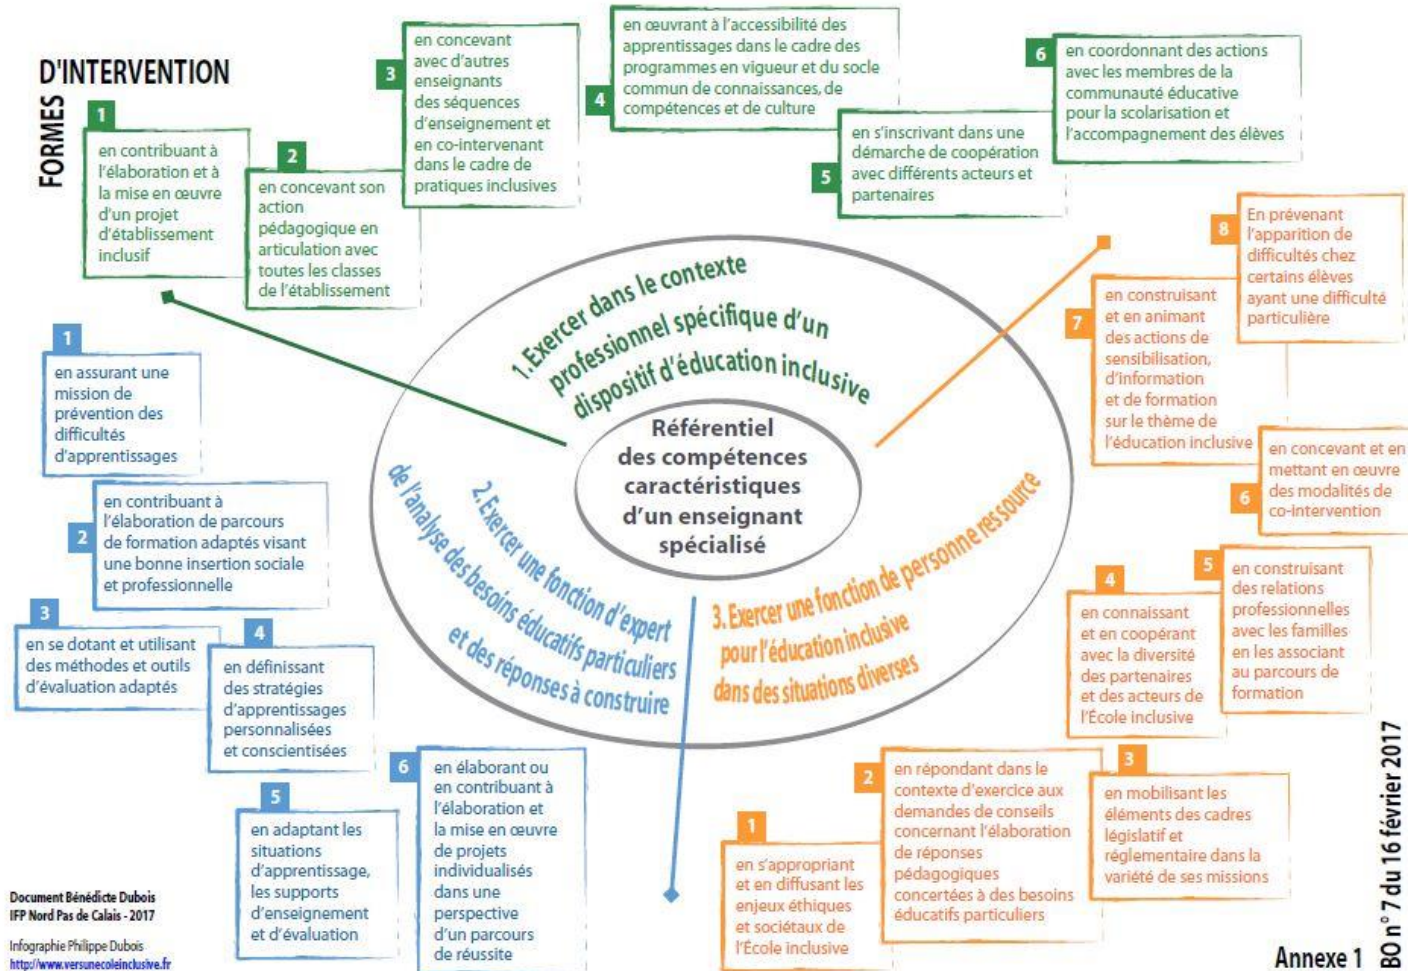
FORMES D'INTERVENTION

1
en contribuant à l'élaboration et à la mise en œuvre d'un projet d'établissement inclusif

2
en concevant son action pédagogique en articulation avec toutes les classes de l'établissement

3
en concevant avec d'autres enseignants des séquences d'enseignement et en co-intervenant dans le cadre de pratiques inclusives

4
en œuvrant à l'accessibilité des apprentissages dans le cadre des programmes en vigueur et du socle commun de connaissances, de compétences et de culture

5
en s'inscrivant dans une démarche de coopération avec différents acteurs et partenaires

6
en coordonnant des actions avec les membres de la communauté éducative pour la scolarisation et l'accompagnement des élèves

1. Exercer dans le contexte professionnel spécifique d'un dispositif d'éducation inclusive

Référentiel des compétences caractéristiques d'un enseignant spécialisé

2. Exercer une fonction d'expert de l'analyse des besoins éducatifs particuliers et des réponses à construire

3. Exercer une fonction de personne ressource pour l'éducation inclusive dans des situations diverses

1
en assurant une mission de prévention des difficultés d'apprentissages

2
en contribuant à l'élaboration de parcours de formation adaptés visant une bonne insertion sociale et professionnelle

3
en se dotant et utilisant des méthodes et outils d'évaluation adaptés

4
en définissant des stratégies d'apprentissages personnalisées et conscientisées

5
en adaptant les situations d'apprentissage, les supports d'enseignement et d'évaluation

6
en élaborant ou en contribuant à l'élaboration et la mise en œuvre de projets individualisés dans une perspective d'un parcours de réussite

8
En prévenant l'apparition de difficultés chez certains élèves ayant une difficulté particulière

7
en construisant et en animant des actions de sensibilisation, d'information et de formation sur le thème de l'éducation inclusive

6
en concevant et en mettant en œuvre des modalités de co-intervention

5
en construisant des relations professionnelles avec les familles en les associant au parcours de formation

4
en connaissant et en coopérant avec la diversité des partenaires et des acteurs de l'École inclusive

3
en mobilisant les éléments des cadres législatif et réglementaire dans la variété de ses missions

2
en répondant dans le contexte d'exercice aux demandes de conseils concernant l'élaboration de réponses pédagogiques concertées à des besoins éducatifs particuliers

1
en s'appropriant et en diffusant les enjeux éthiques et sociétaux de l'École inclusive

Document Bénédicte Dubois
IFP Nord Pas de Calais - 2017

Infographie Philippe Dubois
http://www.versunecoleinclusive.fr

Annexe 1

BO n° 7 du 16 février 2017